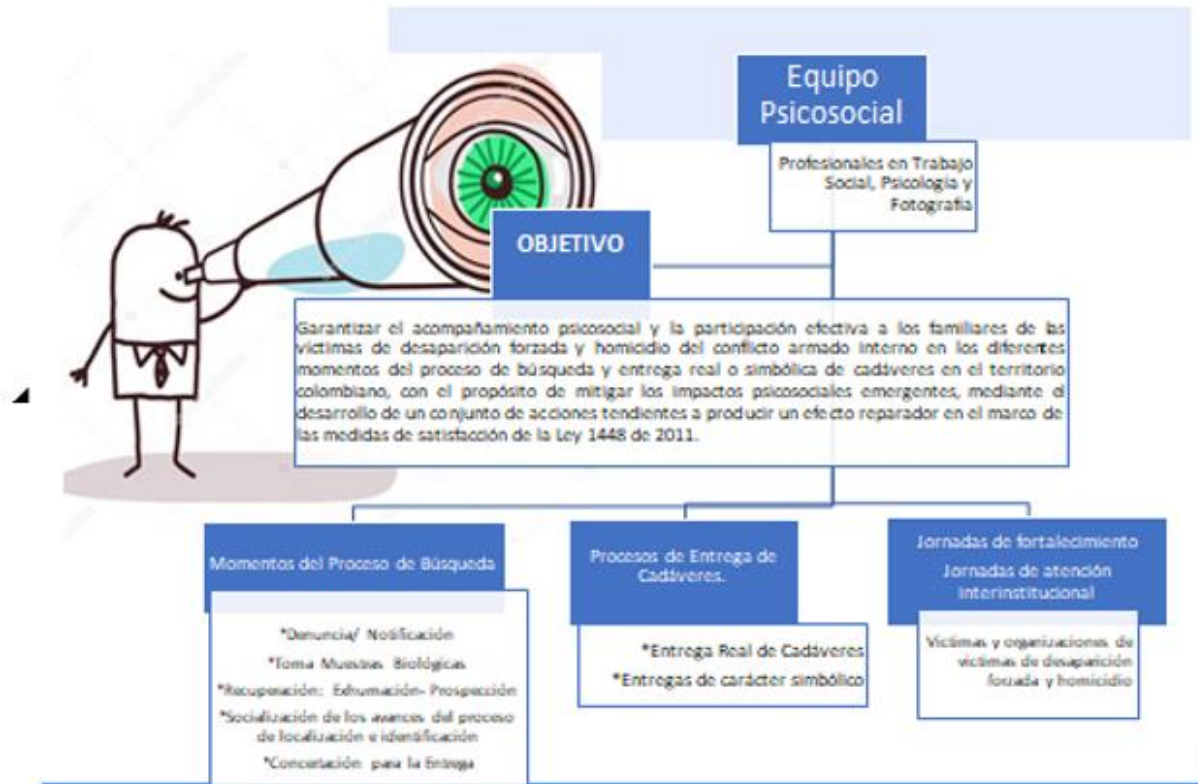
Equipo Psicosocial

Profesionales en Trabajo Social, Psicología y Fotografía

OBJETIVO

Garantizar el acompañamiento psicosocial y la participación efectiva a los familiares de las víctimas de desaparición forzada y homicidio del conflicto armado interno en los diferentes momentos del proceso de búsqueda y entrega real o simbólica de cadáveres en el territorio colombiano, con el propósito de mitigar los impactos psicosociales emergentes, mediante el desarrollo de un conjunto de acciones tendientes a producir un efecto reparador en el marco de las medidas de satisfacción de la Ley 1448 de 2011.

Momentos del Proceso de Búsqueda

*Denuncia/ Notificación

*Toma Muestras Biológicas

*Recuperación: Exhumación- Prospección

*Socialización de los avances del proceso de localización e identificación

*Concertación para la Entrega

Procesos de Entrega de Cadáveres.

*Entrega Real de Cadáveres

*Entregas de carácter simbólico

Jornadas de fortalecimiento

Jornadas de atención interinstitucional

Víctimas y organizaciones de víctimas de desaparición forzada y homicidio